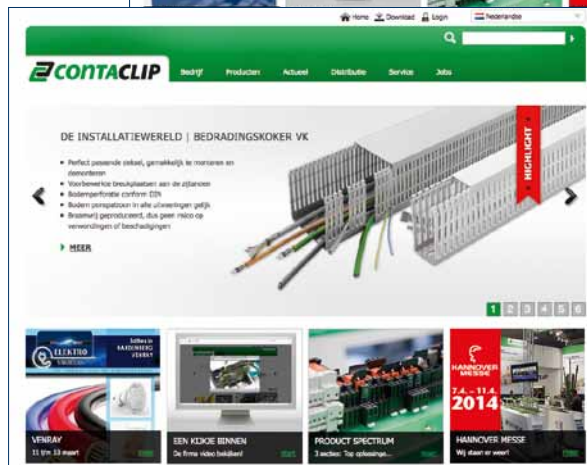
Home Download Login Nederlandse

CONTACLIP

Bedrijf Producten Actueel Distributie Service Jobs

DE INSTALLATIEWERELD | BEDRADINGSKOKER VK

• Perfect passende deksel, gemakkelijk te monteren en demonteren
• Voorbewerkte breukplaatsen aan de zijkanten
• Bodemperforatie conform DIN
• Bodem pompatroon in alle uitvoeringen gelijk
• Braamvrij geproduceerd, dus geen risico op verwondingen of beschadigingen

MEER

HIGHLIGHT

1 2 3 4 5 6

ELEKTRO

VENRAY
11 t/m 13 maart

EEN KIJKJE BINNEN
De firma video bekijken!

PRODUCT SPECTRUM
3 secties: Top oplossinge...

HANNOVER MESSE
7.4. – 11.4.
2014

HANNOVER MESSE
Wij staan er weer!